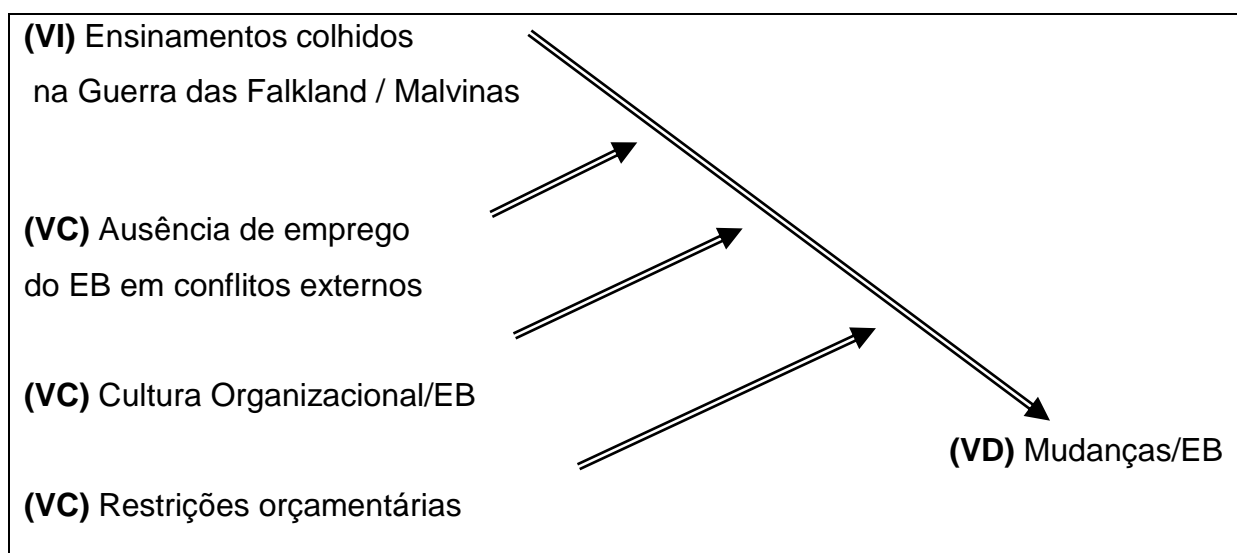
**(VI)** Ensinamentos colhidos na Guerra das Falkland / Malvinas

**(VC)** Ausência de emprego do EB em conflitos externos

**(VC)** Cultura Organizacional/EB

**(VD)** Mudanças/EB

**(VC)** Restrições orçamentárias